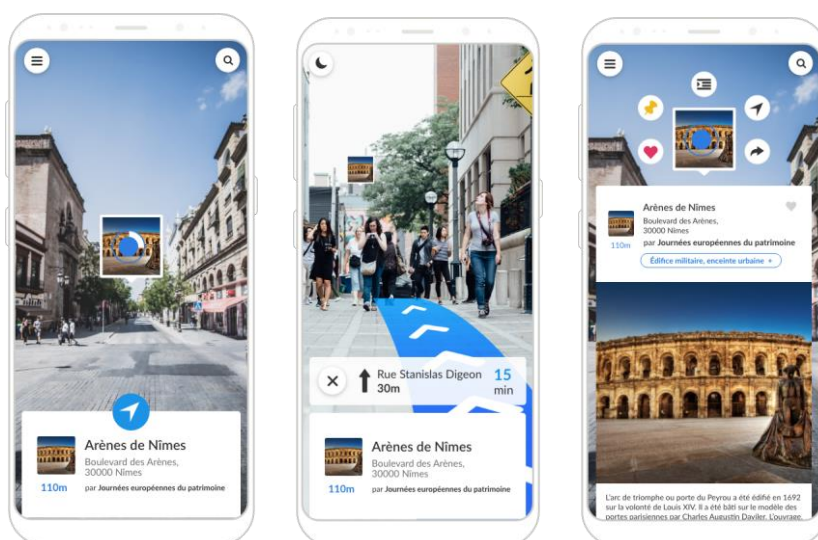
Arènes de Nîmes
Boulevard des Arènes, 30000 Nîmes
110m par Journées européennes du patrimoine

Rue Stanislas Digeon
30m
15 min

Arènes de Nîmes
Boulevard des Arènes, 30000 Nîmes
110m par Journées européennes du patrimoine

Arènes de Nîmes
Boulevard des Arènes, 30000 Nîmes
110m par Journées européennes du patrimoine
Édifice militaire, enceinte urbaine +

L'arc de triomphe ou porte du Peyrou a été édifié en 1692 sur la volonté de Louis XIV. Il a été bâti sur le modèle des portes parisiennes par Charles Augustin Daviler. L'ouvrage